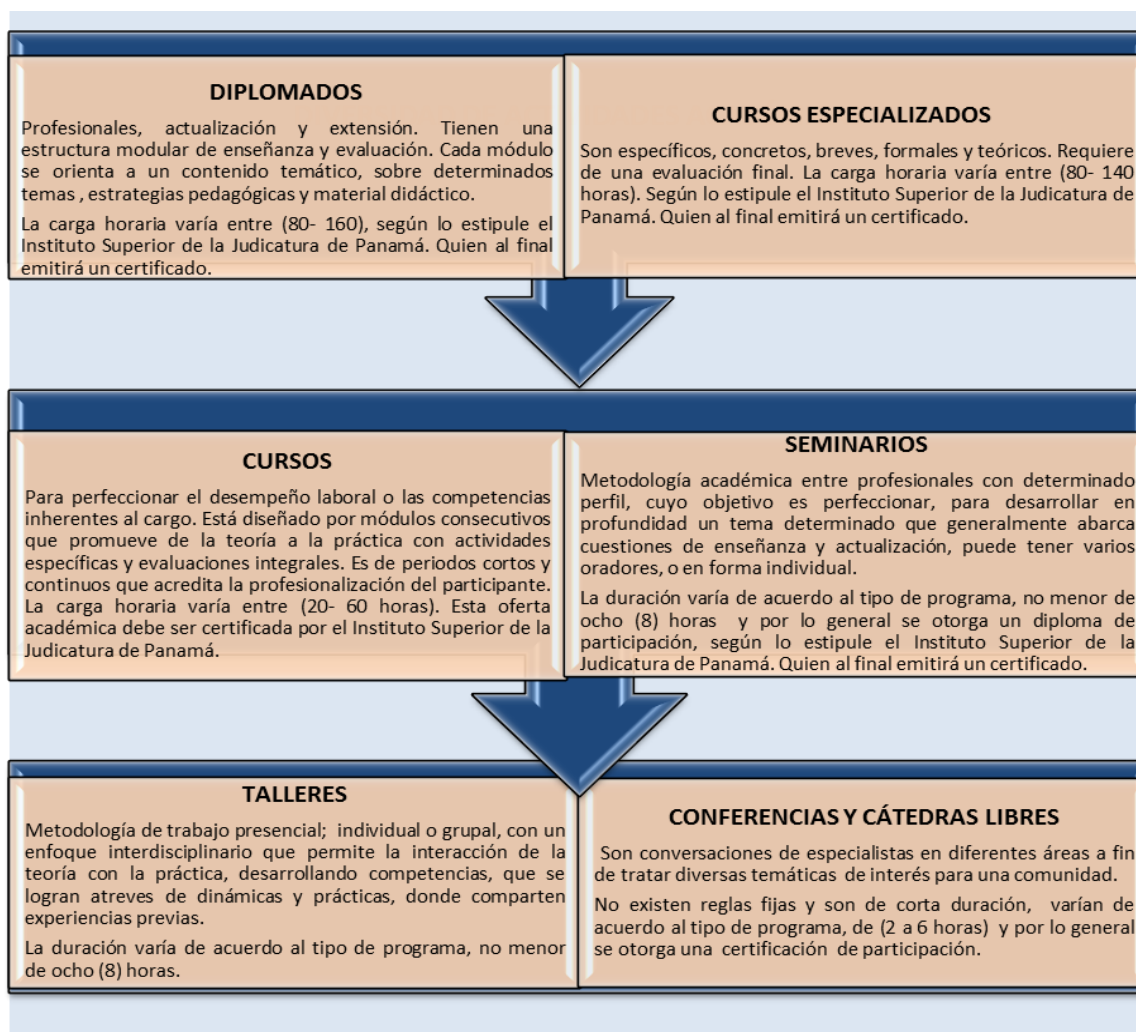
DIPLOMADOS

Profesionales, actualización y extensión. Tienen una estructura modular de enseñanza y evaluación. Cada módulo se orienta a un contenido temático, sobre determinados temas , estrategias pedagógicas y material didáctico.

La carga horaria varía entre (80- 160), según lo estipule el Instituto Superior de la Judicatura de Panamá. Quien al final emitirá un certificado.

CURSOS ESPECIALIZADOS

Son específicos, concretos, breves, formales y teóricos. Requiere de una evaluación final. La carga horaria varía entre (80- 140 horas). Según lo estipule el Instituto Superior de la Judicatura de Panamá. Quien al final emitirá un certificado.

CURSOS

Para perfeccionar el desempeño laboral o las competencias inherentes al cargo. Está diseñado por módulos consecutivos que promueve de la teoría a la práctica con actividades específicas y evaluaciones integrales. Es de periodos cortos y continuos que acredita la profesionalización del participante. La carga horaria varía entre (20- 60 horas). Esta oferta académica debe ser certificada por el Instituto Superior de la Judicatura de Panamá.

SEMINARIOS

Metodología académica entre profesionales con determinado perfil, cuyo objetivo es perfeccionar, para desarrollar en profundidad un tema determinado que generalmente abarca cuestiones de enseñanza y actualización, puede tener varios oradores, o en forma individual.

La duración varía de acuerdo al tipo de programa, no menor de ocho (8) horas y por lo general se otorga un diploma de participación, según lo estipule el Instituto Superior de la Judicatura de Panamá. Quien al final emitirá un certificado.

TALLERES

Metodología de trabajo presencial; individual o grupal, con un enfoque interdisciplinario que permite la interacción de la teoría con la práctica, desarrollando competencias, que se logran atreves de dinámicas y prácticas, donde comparten experiencias previas.

La duración varía de acuerdo al tipo de programa, no menor de ocho (8) horas.

CONFERENCIAS Y CÁTEDRAS LIBRES

Son conversaciones de especialistas en diferentes áreas a fin de tratar diversas temáticas de interés para una comunidad.

No existen reglas fijas y son de corta duración, varían de acuerdo al tipo de programa, de (2 a 6 horas) y por lo general se otorga una certificación de participación.